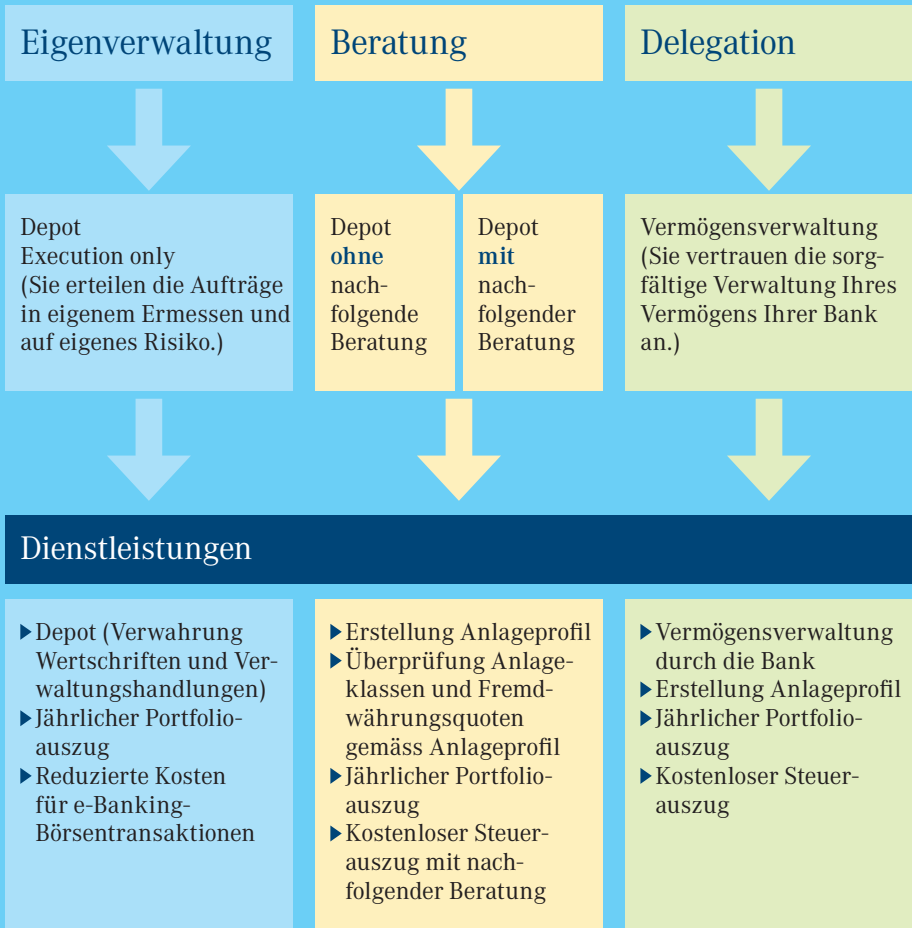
Eigenverwaltung

Beratung

Delegation

Depot
Execution only
(Sie erteilen die Aufträge in eigenem Ermessen und auf eigenes Risiko.)

Depot **ohne** nachfolgende Beratung

Depot **mit** nachfolgender Beratung

Vermögensverwaltung
(Sie vertrauen die sorgfältige Verwaltung Ihres Vermögens Ihrer Bank an.)

Dienstleistungen

▶ Depot (Verwahrung Wertschriften und Verwaltungshandlungen)
▶ Jährlicher Portfolioauszug
▶ Reduzierte Kosten für e-Banking-Börsentransaktionen

▶ Erstellung Anlageprofil
▶ Überprüfung Anlageklassen und Fremdwährungsquoten gemäss Anlageprofil
▶ Jährlicher Portfolioauszug
▶ Kostenloser Steuerauszug mit nachfolgender Beratung

▶ Vermögensverwaltung durch die Bank
▶ Erstellung Anlageprofil
▶ Jährlicher Portfolioauszug
▶ Kostenloser Steuerauszug